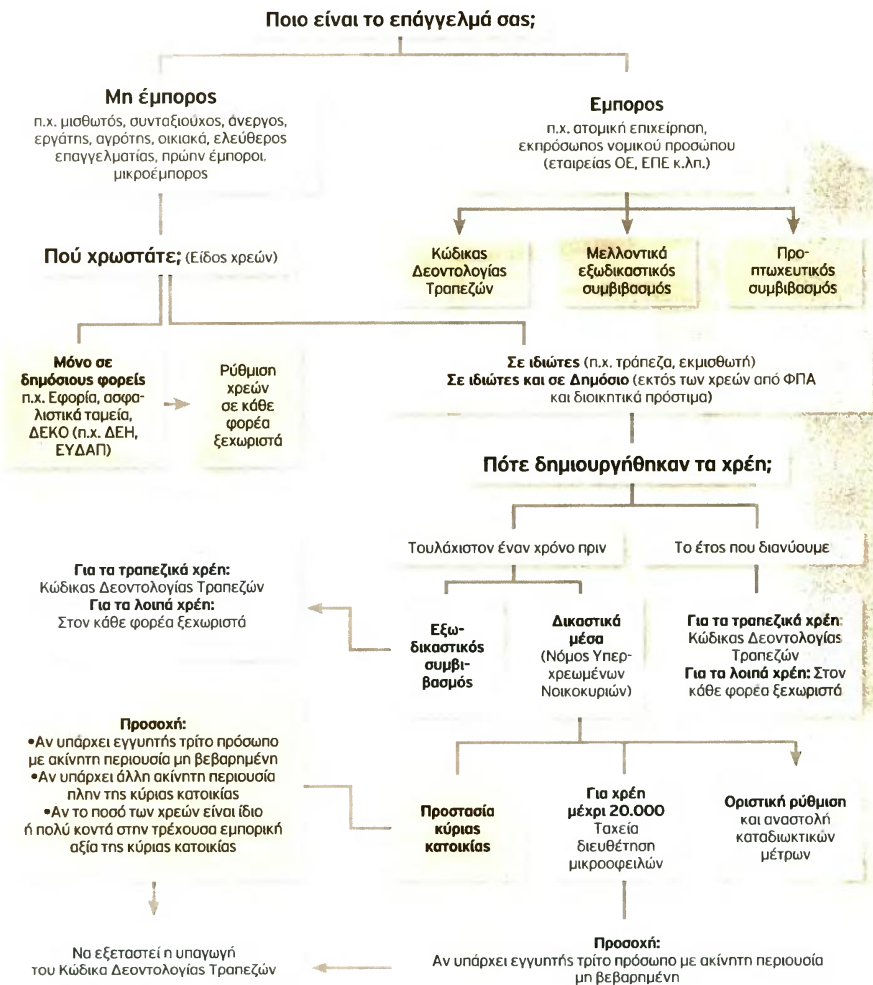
Ποιο είναι το επάγγελμά σας;

Μη έμπορος
π.χ. μισθωτός, συνταξιούχος, άνεργος, εργάτης, αγρότης, οικιακά, ελεύθερος επαγγελματίας, πρώην έμποροι, μικροέμπορος

Εμπορος
π.χ. ατομική επιχείρηση, εκπρόσωπος νομικού προσώπου (εταιρείας ΟΕ, ΕΠΕ κ.λπ.)

Κώδικας Δεοντολογίας Τραπεζών

Μελλοντικά εξωδικαστικός συμβιβασμός

Προπτωχευτικός συμβιβασμός

Πού χρωστάτε; (Είδος χρεών)

Μόνο σε δημόσιους φορείς π.χ. Εφορία, ασφαλιστικά ταμεία, ΔΕΚΟ (π.χ. ΔΕΗ, ΕΥΔΑΠ)

Ρύθμιση χρεών σε κάθε φορέα ξεχωριστά

Σε ιδιώτες (π.χ. τράπεζα, εκμισθωτή)
Σε ιδιώτες και σε Δημόσιο (εκτός των χρεών από ΦΠΑ και διοικητικά πρόστιμα)

Πότε δημιουργήθηκαν τα χρέη;

Τουλάχιστον έναν χρόνο πριν

Το έτος που διανύουμε

Για τα τραπεζικά χρέη:
Κώδικας Δεοντολογίας Τραπεζών
Για τα λοιπά χρέη:
Στον κάθε φορέα ξεχωριστά

Εξωδικαστικός συμβιβασμός

Δικαστικά μέσα
(Νόμος Υπερχρεωμένων Νοικοκυριών)

Για τα τραπεζικά χρέη:
Κώδικας Δεοντολογίας Τραπεζών
Για τα λοιπά χρέη: Στον κάθε φορέα ξεχωριστά

Προσοχή:
•Αν υπάρχει εγγυητής τρίτο πρόσωπο με ακίνητη περιουσία μη βεβαρημένη
•Αν υπάρχει άλλη ακίνητη περιουσία πλην της κύριας κατοικίας
•Αν το ποσό των χρεών είναι ίδιο ή πολύ κοντά στην τρέχουσα εμπορική αξία της κύριας κατοικίας

Προστασία κύριας κατοικίας

Για χρέη μέχρι 20.000
Ταχεία διευθέτηση μικροοφειλών

Οριστική ρύθμιση και αναστολή καταδιωκτικών μέτρων

Να εξεταστεί η υπαγωγή του Κώδικα Δεοντολογίας Τραπεζών

Προσοχή:
Αν υπάρχει εγγυητής τρίτο πρόσωπο με ακίνητη περιουσία μη βεβαρημένη